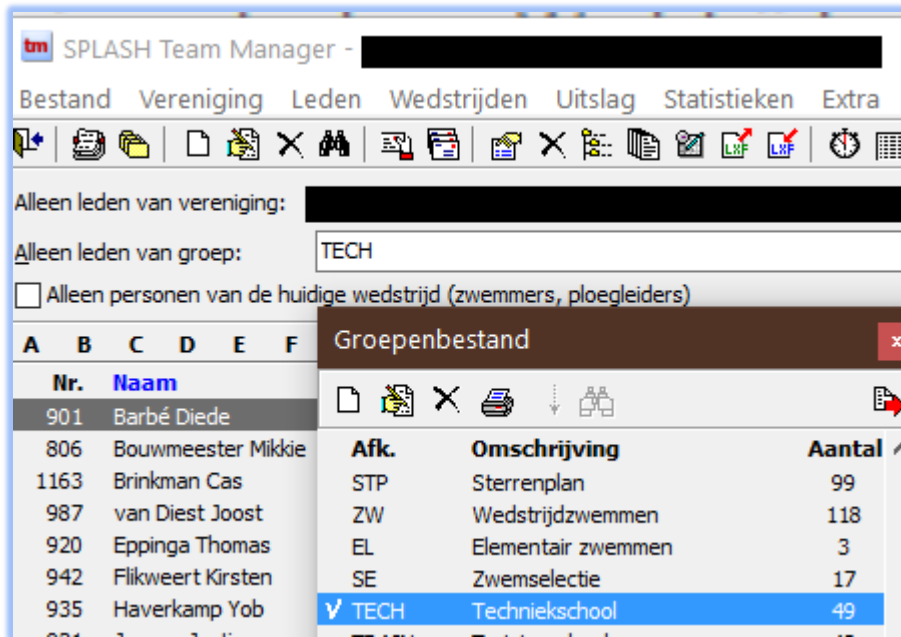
tm SPLASH Team Manager - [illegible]

Bestand Vereniging Leden Wedstrijden Uitslag Statistieken Extra

Alleen leden van vereniging: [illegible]

Alleen leden van groep: TECH

Alleen personen van de huidige wedstrijd (zwemmers, ploegleiders)

A B C D E F

| Nr. | Naam |
|---|---|
| 901 | Barbé Diede |
| 806 | Bouwmeester Mikkie |
| 1163 | Brinkman Cas |
| 987 | van Diest Joost |
| 920 | Eppinga Thomas |
| 942 | Flikweert Kirsten |
| 935 | Haverkamp Yob |
| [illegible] | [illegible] |

Groepenbestand

| Afk. | Omschrijving | Aantal |
|---|---|---|
| STP | Sterrenplan | 99 |
| ZW | Wedstrijdzwemmen | 118 |
| EL | Elementair zwemmen | 3 |
| SE | Zwemselectie | 17 |
| ✔ TECH | Techniekschool | 49 |
| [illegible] | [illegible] | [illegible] |